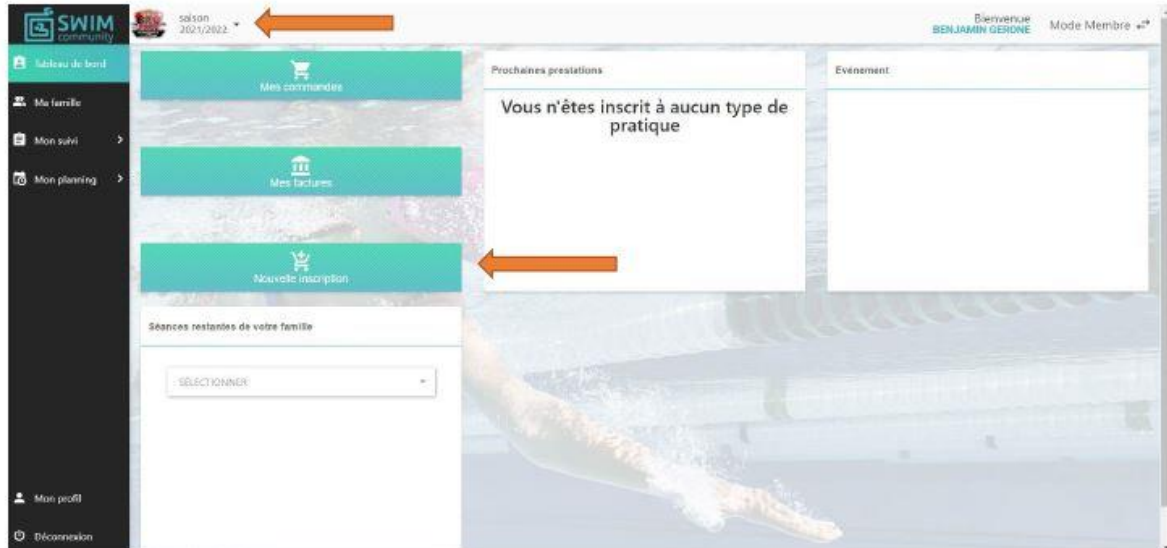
SWIM community

saison 2021/2022

Bienvenue BENJAMIN GERONE

Mode Membre

Tableau de bord

Ma famille

Mon suivi

Mon planning

Mon profil

Déconnexion

Mes commandes

Mes factures

Nouvelle inscription

Prochaines prestations

Vous n'êtes inscrit à aucun type de pratique

Evénement

Séances restantes de votre famille

SÉLECTIONNER